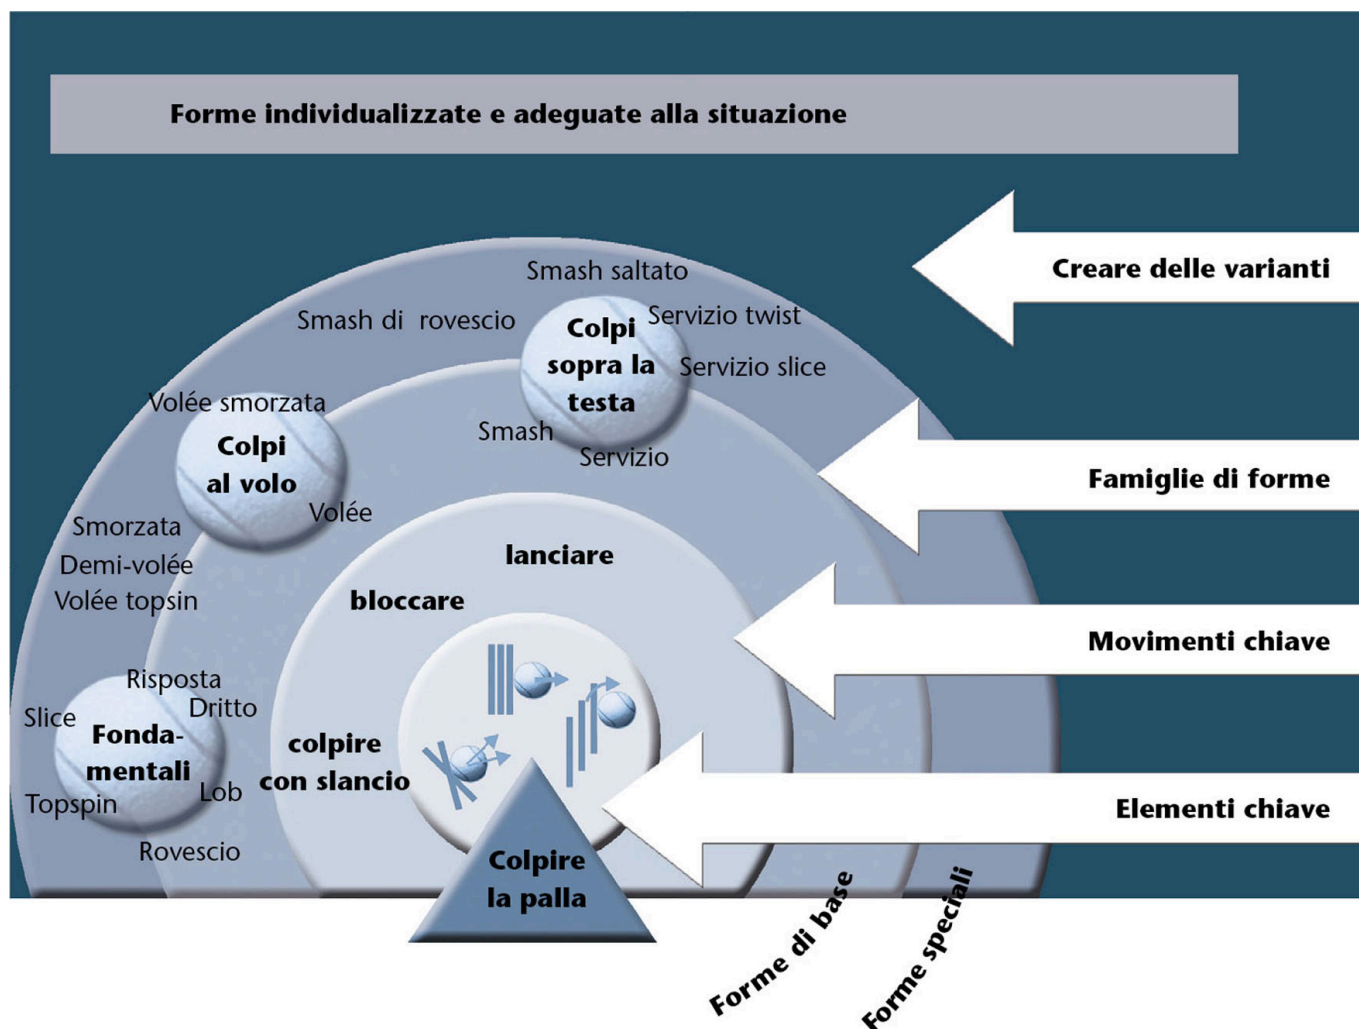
Forme individualizzate e adeguate alla situazione

Creare delle varianti

Famiglie di forme

Movimenti chiave

Elementi chiave

Smash saltato

Smash di rovescio

Colpi sopra la testa

Servizio twist

Servizio slice

Smash

Servizio

Volée smorzata

Colpi al volo

Volée

Smorzata

Demi-volée

Volée topsin

lanciare

bloccare

Risposta

Dritto

Slice

Fondamentali

Topspin

Lob

Rovescio

colpire con slancio

Colpire la palla

Forme di base

Forme speciali